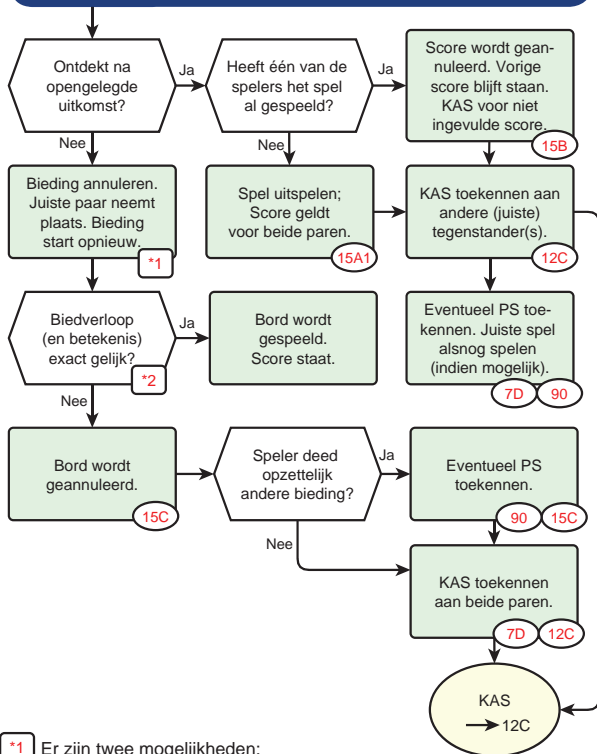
Ontdekt na opengelegde uitkomst?

Ja

Heeft één van de spelers het spel al gespeeld?

Ja

Score wordt geannuleerd. Vorige score blijft staan. KAS voor niet ingevulde score.

15B

Nee

Nee

Bieding annuleren. Juiste paar neemt plaats. Bieding start opnieuw.

*1

Spel uitspelen; Score geldt voor beide paren.

15A1

KAS toekennen aan andere (juiste) tegenstander(s).

12C

Biedverloop (en betekenis) exact gelijk?

*2

Ja

Bord wordt gespeeld. Score staat.

Eventueel PS toekennen. Juiste spel alsnog spelen (indien mogelijk).

7D

90

Nee

Bord wordt geannuleerd.

15C

Speler deed opzettelijk andere bieding?

Ja

Eventueel PS toekennen.

90

15C

Nee

KAS toekennen aan beide paren.

7D

12C

KAS

→12C

*1 Er zijn twee mogelijkheden: